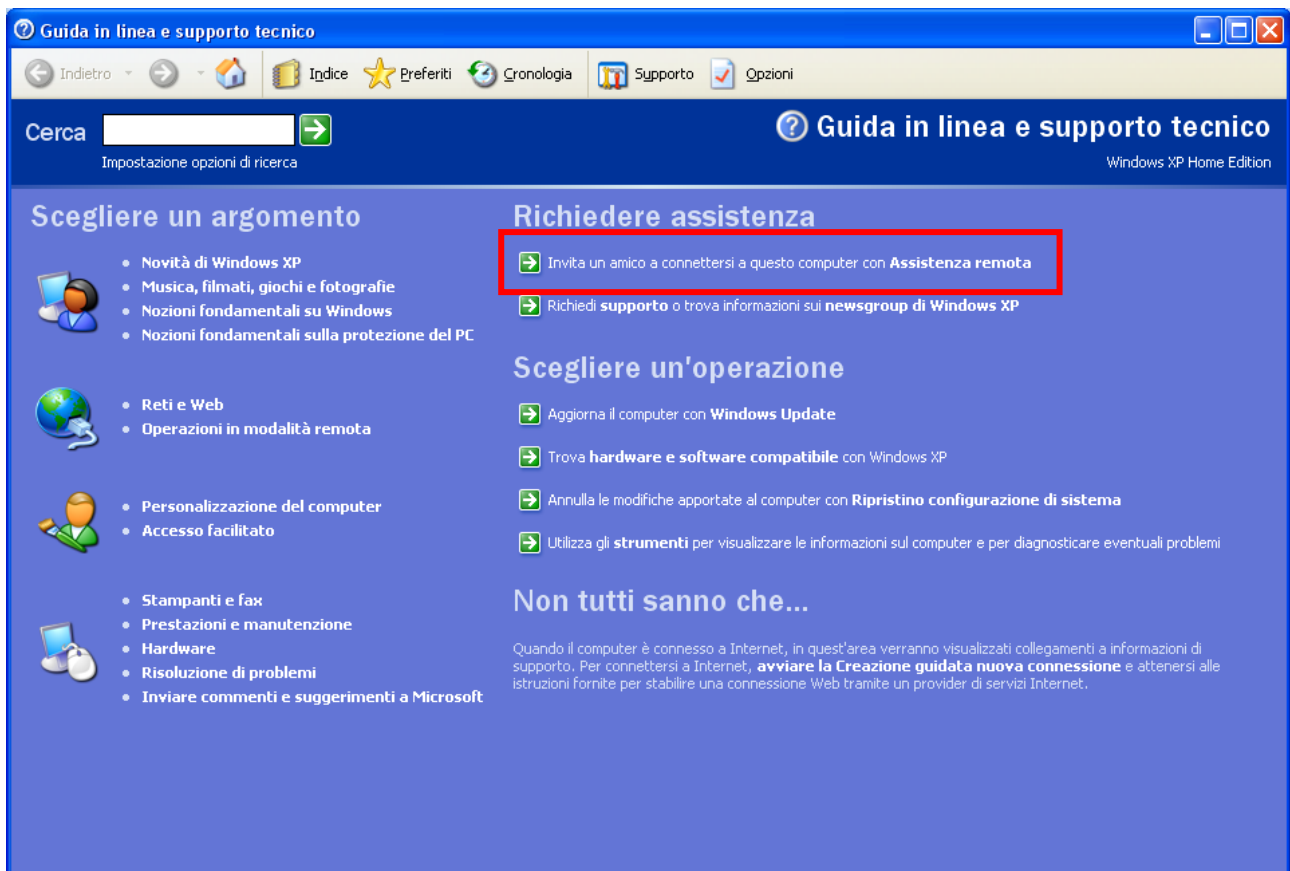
Guida in linea e supporto tecnico

Indietro Indice Preferiti Cronologia Supporto Opzioni

Cerca
Impostazione opzioni di ricerca

Guida in linea e supporto tecnico
Windows XP Home Edition

Scegliere un argomento

- Novità di Windows XP
- Musica, filmati, giochi e fotografie
- Nozioni fondamentali su Windows
- Nozioni fondamentali sulla protezione del PC

- Reti e Web
- Operazioni in modalità remota

- Personalizzazione del computer
- Accesso facilitato

- Stampanti e fax
- Prestazioni e manutenzione
- Hardware
- Risoluzione di problemi
- Inviare commenti e suggerimenti a Microsoft

Richiedere assistenza

Invita un amico a connettersi a questo computer con Assistenza remota

Richiedi supporto o trova informazioni sui newsgroup di Windows XP

Scegliere un'operazione

Aggiorna il computer con Windows Update

Trova hardware e software compatibile con Windows XP

Annulla le modifiche apportate al computer con Ripristino configurazione di sistema

Utilizza gli strumenti per visualizzare le informazioni sul computer e per diagnosticare eventuali problemi

Non tutti sanno che...

Quando il computer è connesso a Internet, in quest'area verranno visualizzati collegamenti a informazioni di supporto. Per connettersi a Internet, avviare la Creazione guidata nuova connessione e attenersi alle istruzioni fornite per stabilire una connessione Web tramite un provider di servizi Internet.